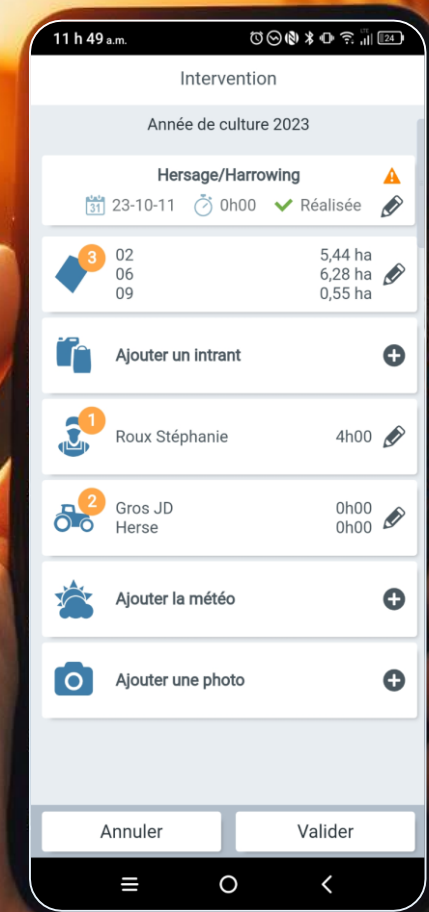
11 h 49 a.m.

24

Intervention

Année de culture 2023

Hersage/Harrowing

23-10-11 0h00 Réalisée

3

02 5,44 ha
06 6,28 ha
09 0,55 ha

Ajouter un intrant

1

Roux Stéphanie 4h00

2

Gros JD 0h00
Herse 0h00

Ajouter la météo

Ajouter une photo

Annuler

Valider